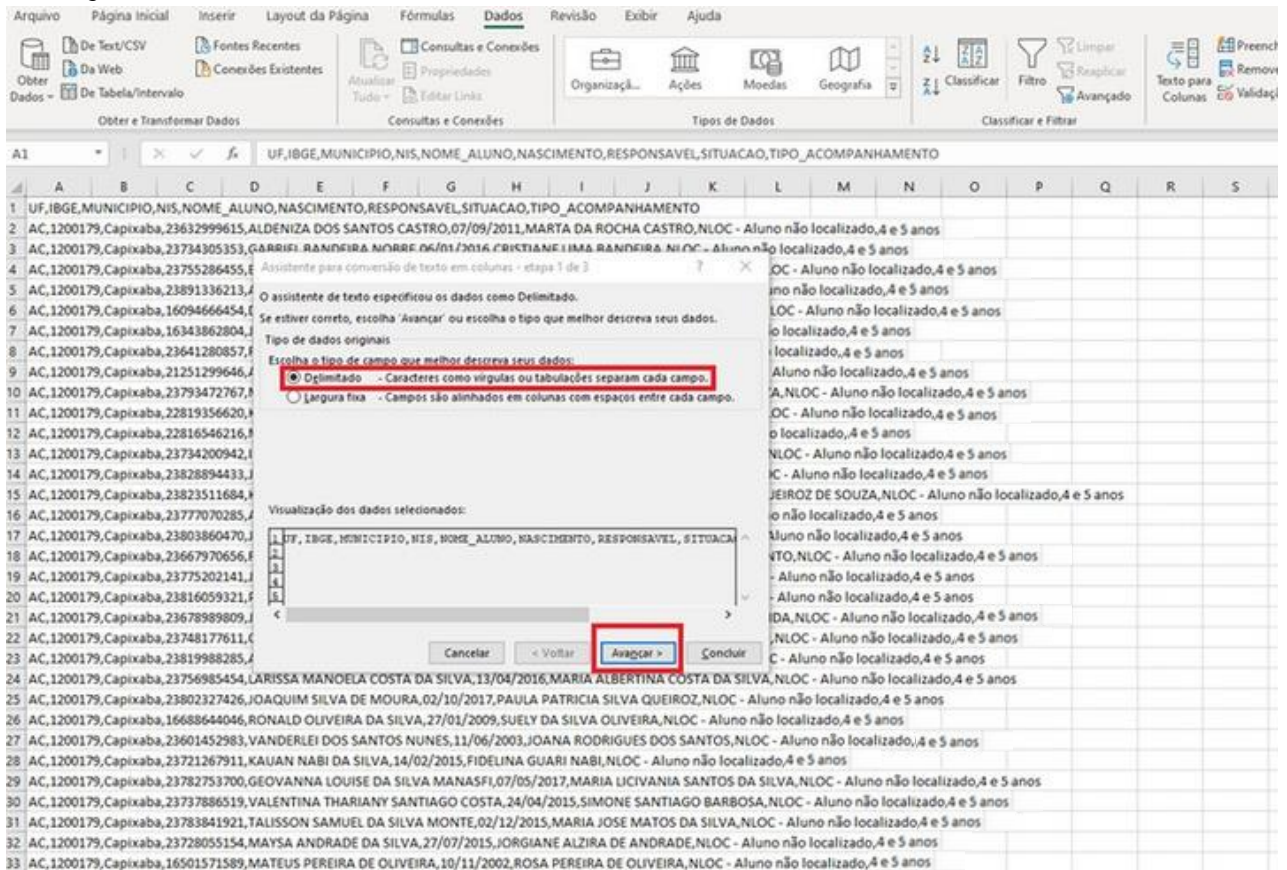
Arquivo Página Inicial Inserir Layout da Página Fórmulas Dados Revisão Exibir Ajuda

Obter Dados De Text/CSV Da Web De Tabela/Intervalo Fontes Recentes Conexões Existentes
Obter e Transformar Dados

Atualizar Tudo Consultas e Conexões Propriedades Editar Links
Consultas e Conexões

Organizaçã... Ações Moedas Geografia
Tipos de Dados

Classificar Filtro Limpar Reaplicar Avançado
Classificar e Filtrar

Texto para Colunas Preench Remove Validaçã

A1 UF,IBGE,MUNICIPIO,NIS,NOME_ALUNO,NASCIMENTO,RESPONSAVEL,SITUACAO,TIPO_ACOMPANHAMENTO

| | A | B | C | D | E | F | G | H | I | J | K | L | M | N | O | P | Q | R | S |
|---|---|---|---|---|---|---|---|---|---|---|---|---|---|---|---|---|---|---|---|

1 UF,IBGE,MUNICIPIO,NIS,NOME_ALUNO,NASCIMENTO,RESPONSAVEL,SITUACAO,TIPO_ACOMPANHAMENTO
2 AC,1200179,Capixaba,23632995615,ALDENIZA DOS SANTOS CASTRO,07/09/2011,MARTA DA ROCHA CASTRO,NLOC - Aluno não localizado,4 e 5 anos
3 AC,1200179,Capixaba,23734305353,GABRIEL BANDEIRA NOBRE,06/01/2016,CRISTIANE LIMA BANDEIRA,NLOC - Aluno não localizado,4 e 5 anos
4 AC,1200179,Capixaba,23755286455,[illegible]OC - Aluno não localizado,4 e 5 anos
5 AC,1200179,Capixaba,23891336213,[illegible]no não localizado,4 e 5 anos
6 AC,1200179,Capixaba,16094666454,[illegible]LOC - Aluno não localizado,4 e 5 anos
7 AC,1200179,Capixaba,16343862804,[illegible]o localizado,4 e 5 anos
8 AC,1200179,Capixaba,23641280857,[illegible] localizado,4 e 5 anos
9 AC,1200179,Capixaba,21251299646,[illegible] Aluno não localizado,4 e 5 anos
10 AC,1200179,Capixaba,23793472767,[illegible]A,NLOC - Aluno não localizado,4 e 5 anos
11 AC,1200179,Capixaba,22819356620,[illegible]OC - Aluno não localizado,4 e 5 anos
12 AC,1200179,Capixaba,22816546216,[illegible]o localizado,4 e 5 anos
13 AC,1200179,Capixaba,23734200942,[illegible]NLOC - Aluno não localizado,4 e 5 anos
14 AC,1200179,Capixaba,23828894433,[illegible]C - Aluno não localizado,4 e 5 anos
15 AC,1200179,Capixaba,23823511684,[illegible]UEIROZ DE SOUZA,NLOC - Aluno não localizado,4 e 5 anos
16 AC,1200179,Capixaba,23777070285,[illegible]o não localizado,4 e 5 anos
17 AC,1200179,Capixaba,23803860470,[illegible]Aluno não localizado,4 e 5 anos
18 AC,1200179,Capixaba,23667970656,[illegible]NTO,NLOC - Aluno não localizado,4 e 5 anos
19 AC,1200179,Capixaba,23775202141,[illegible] - Aluno não localizado,4 e 5 anos
20 AC,1200179,Capixaba,23816059321,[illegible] - Aluno não localizado,4 e 5 anos
21 AC,1200179,Capixaba,23678989809,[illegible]IDA,NLOC - Aluno não localizado,4 e 5 anos
22 AC,1200179,Capixaba,23748177611,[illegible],NLOC - Aluno não localizado,4 e 5 anos
23 AC,1200179,Capixaba,23819988285,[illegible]C - Aluno não localizado,4 e 5 anos
24 AC,1200179,Capixaba,23756985454,LARISSA MANOELA COSTA DA SILVA,13/04/2016,MARIA ALBERTINA COSTA DA SILVA,NLOC - Aluno não localizado,4 e 5 anos
25 AC,1200179,Capixaba,23802327426,JOAQUIM SILVA DE MOURA,02/10/2017,PAULA PATRICIA SILVA QUEIROZ,NLOC - Aluno não localizado,4 e 5 anos
26 AC,1200179,Capixaba,16688644046,RONALD OLIVEIRA DA SILVA,27/01/2009,SUELY DA SILVA OLIVEIRA,NLOC - Aluno não localizado,4 e 5 anos
27 AC,1200179,Capixaba,23601452983,VANDERLEI DOS SANTOS NUNES,11/06/2003,JOANA RODRIGUES DOS SANTOS,NLOC - Aluno não localizado,4 e 5 anos
28 AC,1200179,Capixaba,23721267911,KAUAN NABI DA SILVA,14/02/2015,FIDELINA GUARI NABI,NLOC - Aluno não localizado,4 e 5 anos
29 AC,1200179,Capixaba,23782753700,GEOVANNA LOUISE DA SILVA MANASFI,07/05/2017,MARIA LICIVANIA SANTOS DA SILVA,NLOC - Aluno não localizado,4 e 5 anos
30 AC,1200179,Capixaba,23737886519,VALENTINA THARIANY SANTIAGO COSTA,24/04/2015,SIMONE SANTIAGO BARBOSA,NLOC - Aluno não localizado,4 e 5 anos
31 AC,1200179,Capixaba,23783841921,TALISSON SAMUEL DA SILVA MONTE,02/12/2015,MARIA JOSE MATOS DA SILVA,NLOC - Aluno não localizado,4 e 5 anos
32 AC,1200179,Capixaba,23728055154,MAYSA ANDRADE DA SILVA,27/07/2015,JORGIANE ALZIRA DE ANDRADE,NLOC - Aluno não localizado,4 e 5 anos
33 AC,1200179,Capixaba,16501571589,MATEUS PEREIRA DE OLIVEIRA,10/11/2002,ROSA PEREIRA DE OLIVEIRA,NLOC - Aluno não localizado,4 e 5 anos

Assistente para conversão de texto em colunas - etapa 1 de 3 ? ×

O assistente de texto especificou os dados como Delimitado.
Se estiver correto, escolha 'Avançar' ou escolha o tipo que melhor descreva seus dados.
Tipo de dados originais
Escolha o tipo de campo que melhor descreva seus dados:
Delimitado - Caracteres como vírgulas ou tabulações separam cada campo.
Largura fixa - Campos são alinhados em colunas com espaços entre cada campo.

Visualização dos dados selecionados:
1 UF,IBGE,MUNICIPIO,NIS,NOME_ALUNO,NASCIMENTO,RESPONSAVEL,SITUACA
2
3
4
5

Cancelar < Voltar Avançar > Concluir